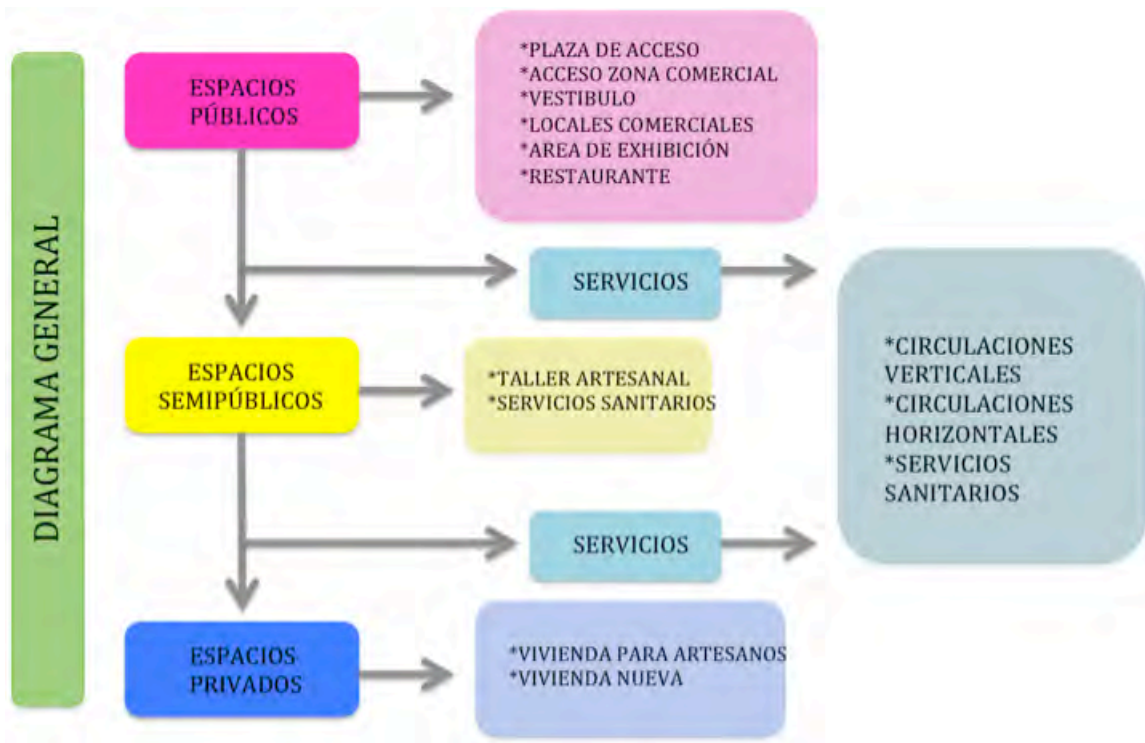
DIAGRAMA GENERAL

ESPACIOS PÚBLICOS

*PLAZA DE ACCESO
*ACCESO ZONA COMERCIAL
*VESTIBULO
*LOCALES COMERCIALES
*AREA DE EXHIBICIÓN
*RESTAURANTE

SERVICIOS

*CIRCULACIONES VERTICALES
*CIRCULACIONES HORIZONTALES
*SERVICIOS SANITARIOS

ESPACIOS SEMIPÚBLICOS

*TALLER ARTESANAL
*SERVICIOS SANITARIOS

SERVICIOS

ESPACIOS PRIVADOS

*VIVIENDA PARA ARTESANOS
*VIVIENDA NUEVA